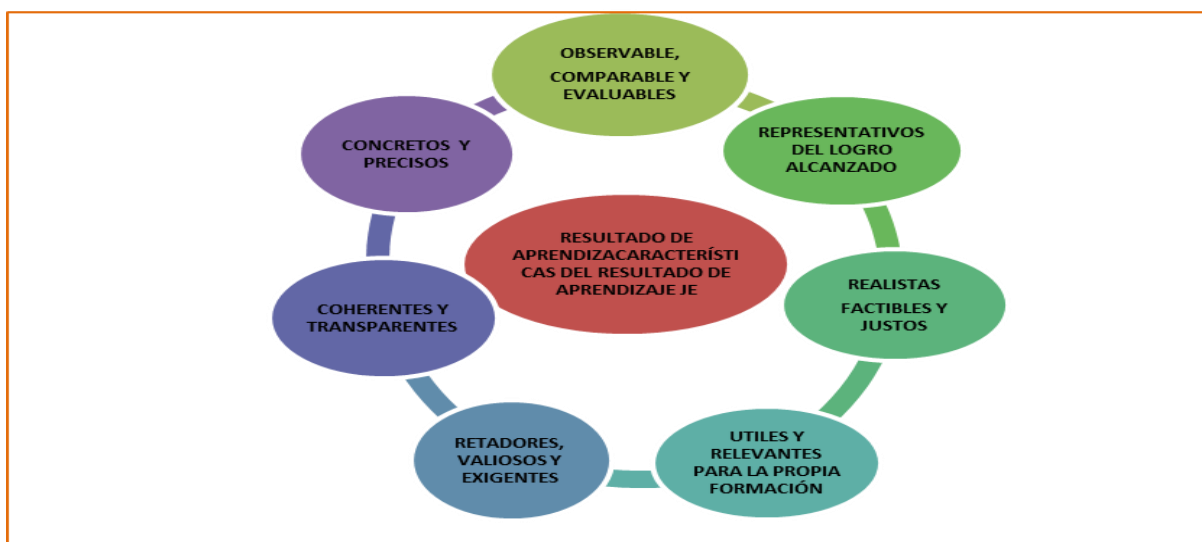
RESULTADO DE APRENDIZACARACTERÍSTICAS DEL RESULTADO DE APRENDIZAJE JE

OBSERVABLE, COMPARABLE Y EVALUABLES

REPRESENTATIVOS DEL LOGRO ALCANZADO

REALISTAS FACTIBLES Y JUSTOS

UTILES Y RELEVANTES PARA LA PROPIA FORMACIÓN

RETADORES, VALIOSOS Y EXIGENTES

COHERENTES Y TRANSPARENTES

CONCRETOS Y PRECISOS